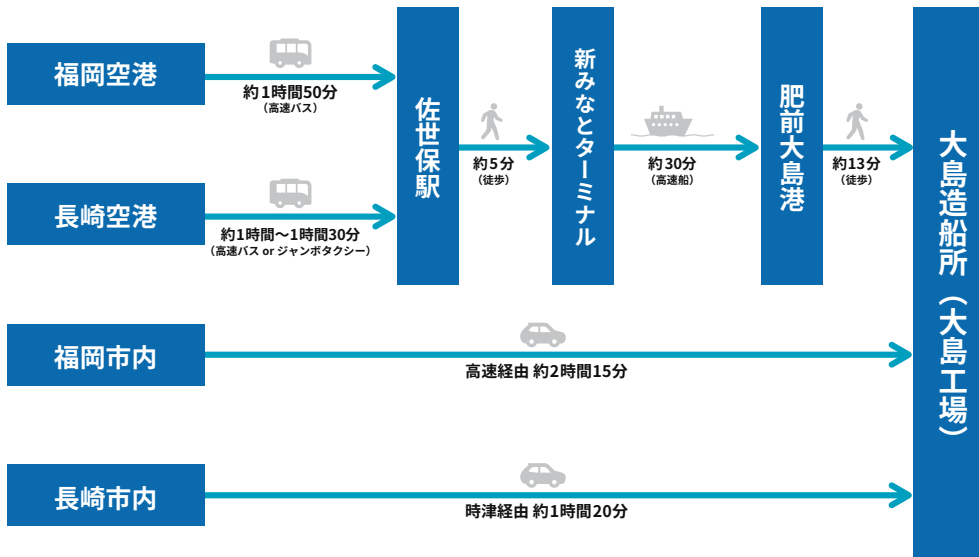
福岡空港

約1時間50分
（高速バス）

長崎空港

約1時間～1時間30分
（高速バス or ジャンボタクシー）

佐世保駅

約5分
（徒歩）

新みなとターミナル

約30分
（高速船）

肥前大島港

約13分
（徒歩）

大島造船所（大島工場）

福岡市内

高速経由 約2時間15分

長崎市内

時津経由 約1時間20分